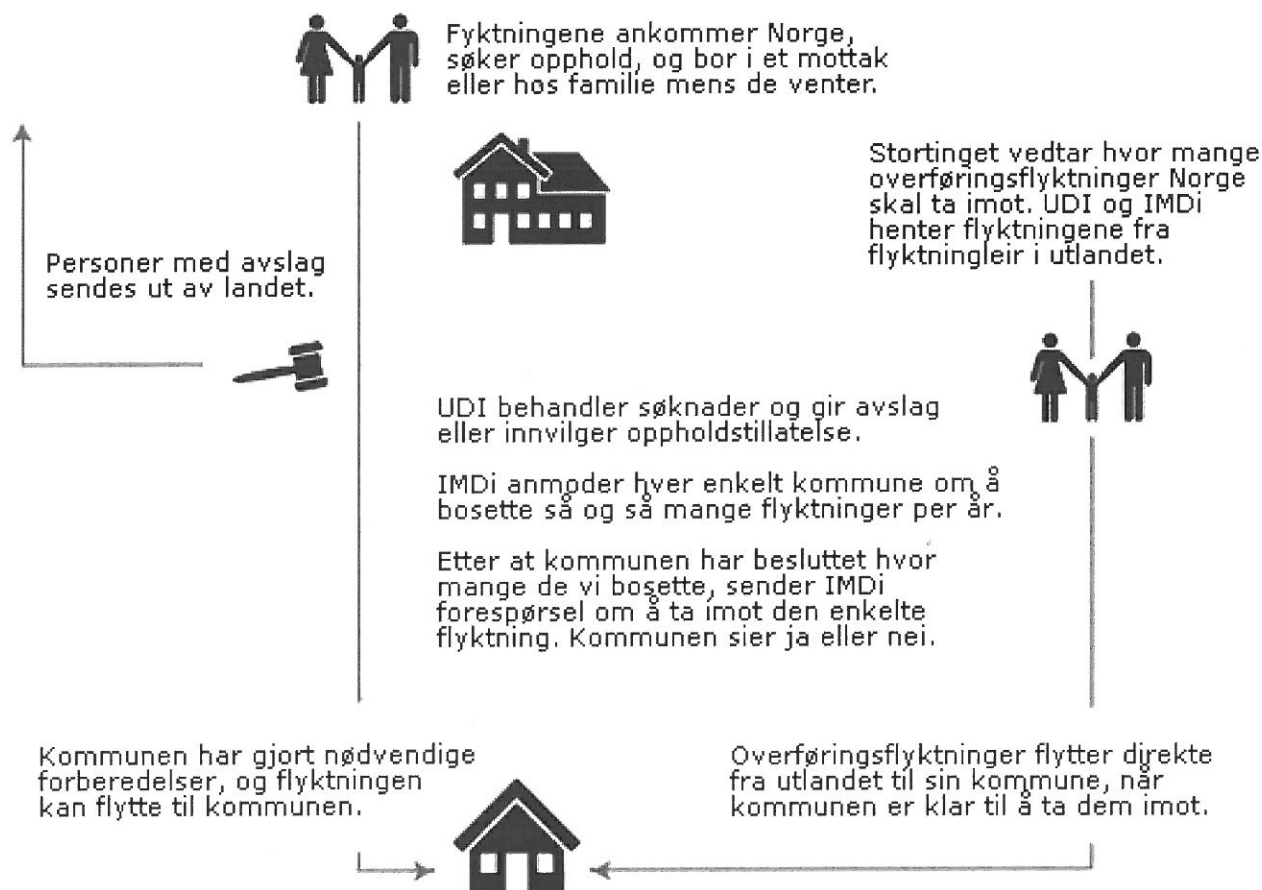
Fyktningene ankommer Norge, søker opphold, og bor i et mottak eller hos familie mens de venter.

Stortinget vedtar hvor mange overføringsflyktninger Norge skal ta imot. UDI og IMDi henter flyktningene fra flyktningleir i utlandet.

Personer med avslag sendes ut av landet.

UDI behandler søknader og gir avslag eller innvilger oppholdstillatelse.

IMDi anmoder hver enkelt kommune om å bosette så og så mange flyktninger per år.

Etter at kommunen har besluttet hvor mange de vi bosette, sender IMDi forespørsel om å ta imot den enkelte flyktning. Kommunen sier ja eller nei.

Kommunen har gjort nødvendige forberedelser, og flyktningen kan flytte til kommunen.

Overføringsflyktninger flytter direkte fra utlandet til sin kommune, når kommunen er klar til å ta dem imot.